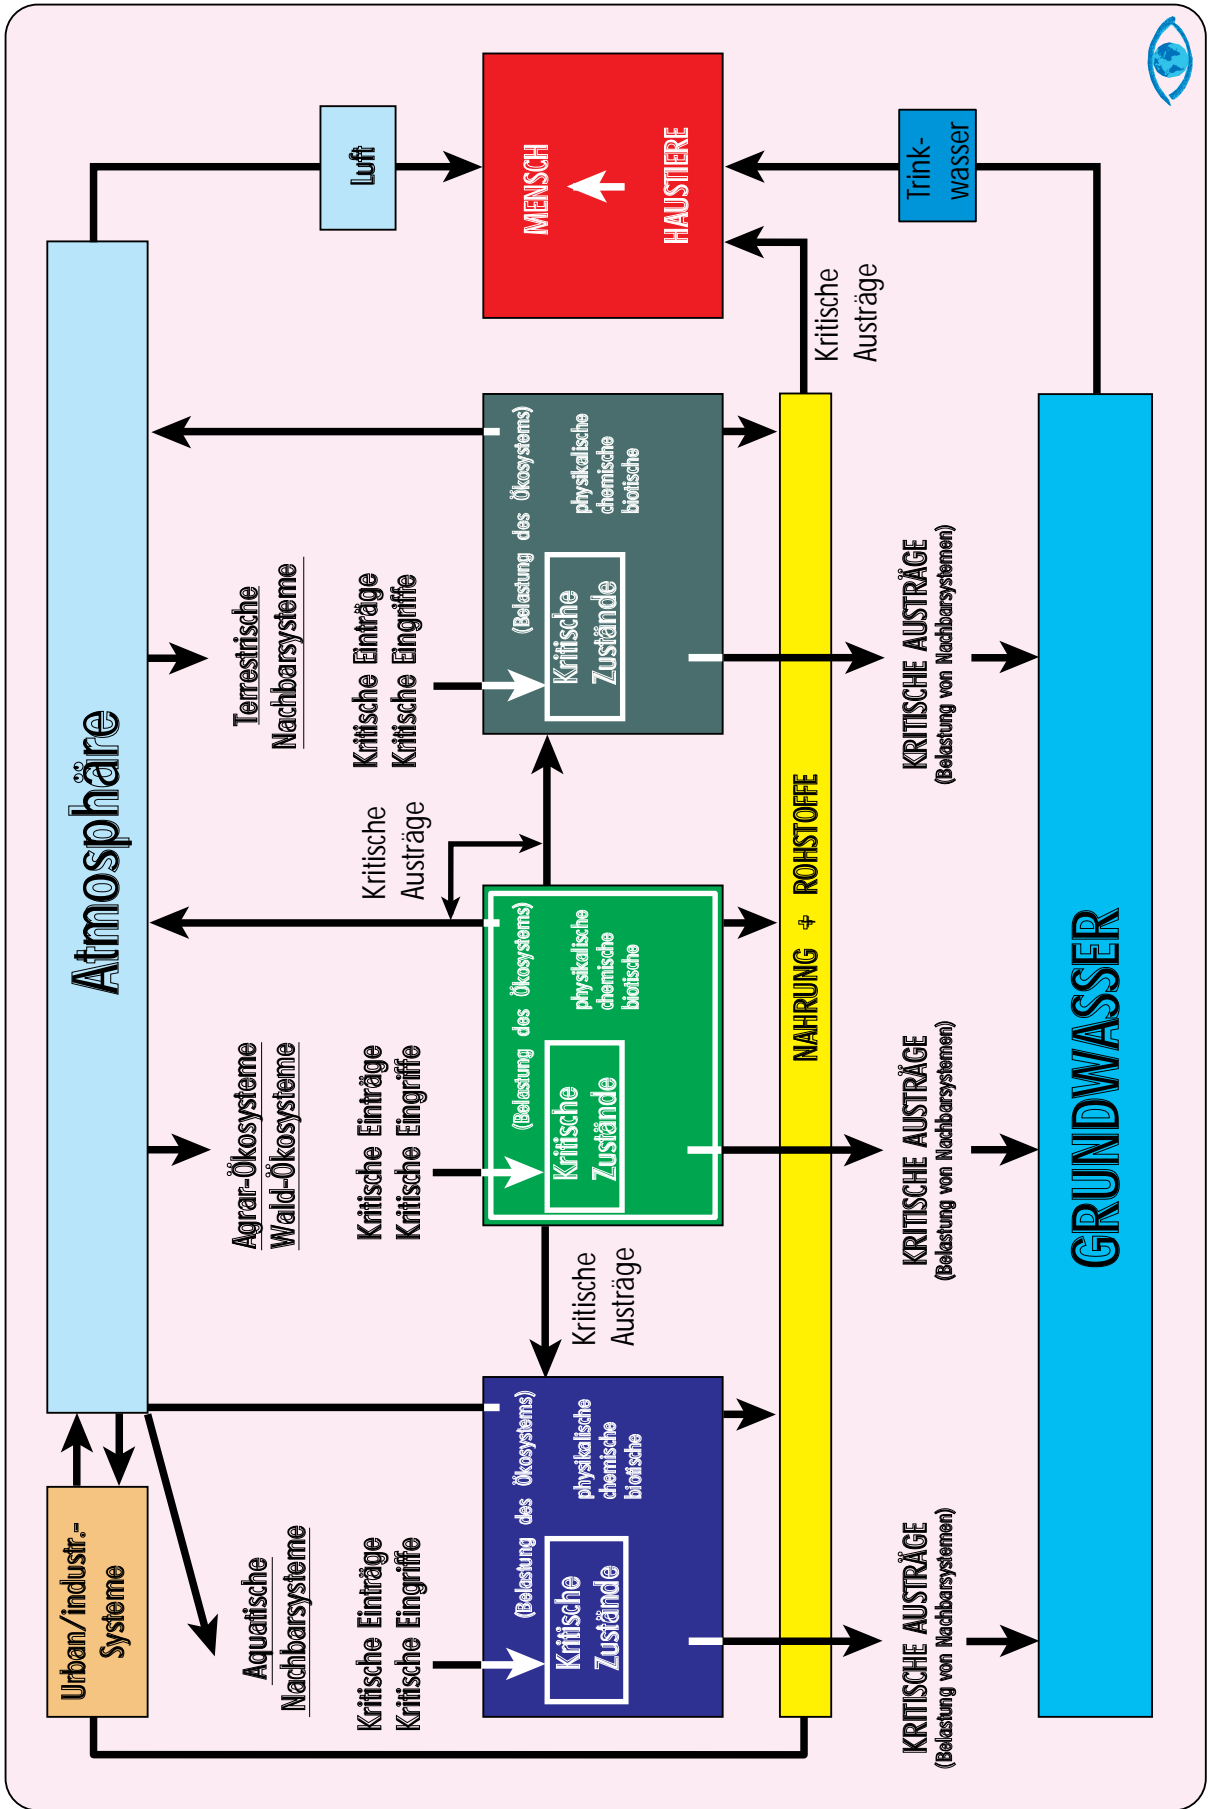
Atmosphäre

Luft

MENSCH

HAUSTIERE

Trink-wasser

Kritische Austräge

Terrestrische Nachbarsysteme

Kritische Einträge
Kritische Eingriffe

(Belastung des Ökosystems)
physikalische
chemische
biotische

Kritische Zustände

KRITISCHE AUSTRÄGE
(Belastung von Nachbarsystemen)

Kritische Austräge

Agrar-Ökosysteme
Wald-Ökosysteme

Kritische Einträge
Kritische Eingriffe

(Belastung des Ökosystems)
physikalische
chemische
biotische

Kritische Zustände

KRITISCHE AUSTRÄGE
(Belastung von Nachbarsystemen)

NAHRUNG + ROHSTOFFE

Kritische Austräge

Urban/industr.-Systeme

Aquatische Nachbarsysteme

Kritische Einträge
Kritische Eingriffe

(Belastung des Ökosystems)
physikalische
chemische
biotische

Kritische Zustände

KRITISCHE AUSTRÄGE
(Belastung von Nachbarsystemen)

GRUNDWASSER